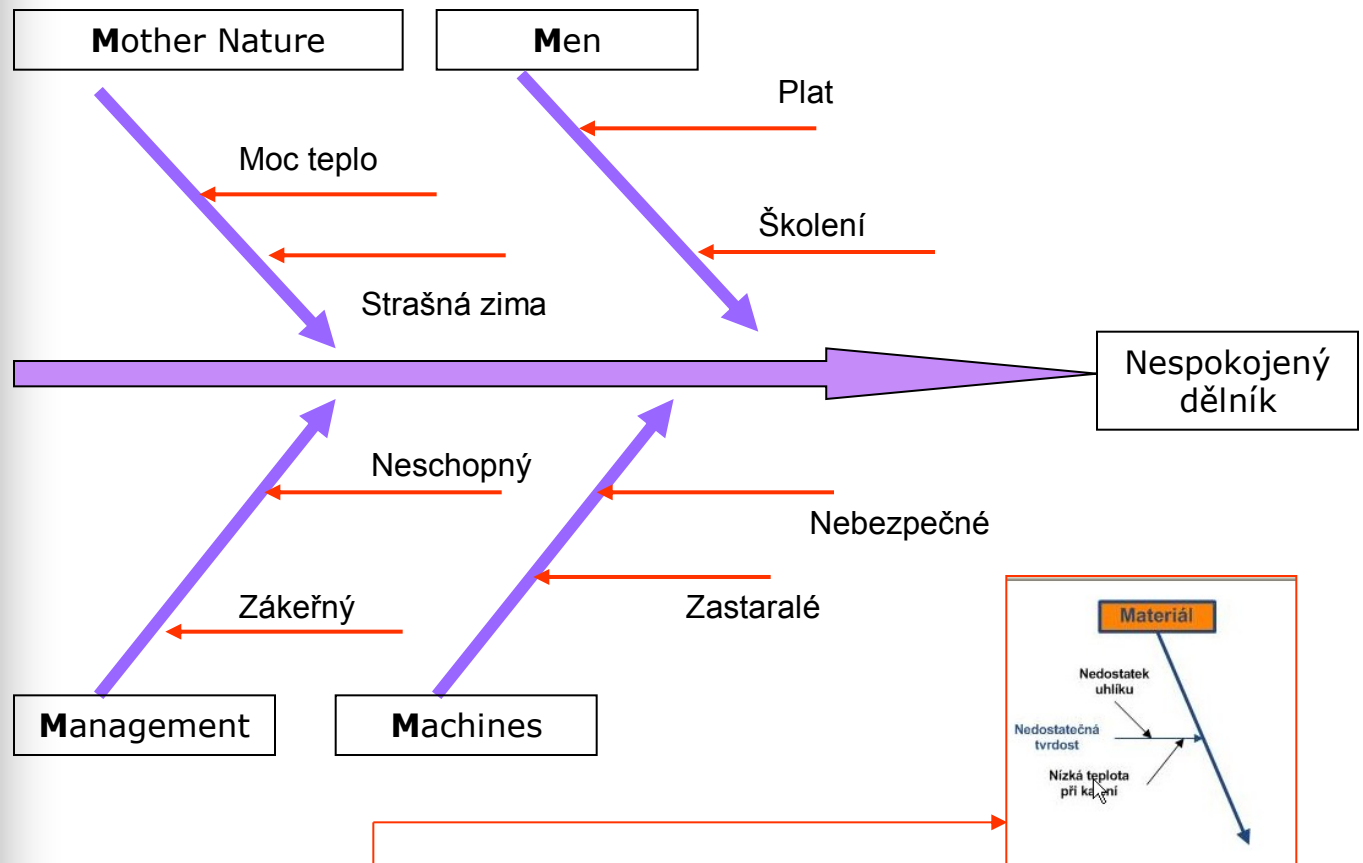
Mother Nature

Men

Plat

Moc teplo

Školení

Strašná zima

Nespokojený dělník

Neschopný

Nebezpečné

Zákeřný

Zastaralé

Management

Machines

Materiál

Nedostatek uhlíku

Nedostatečná tvrdost

Nízká teplota při ka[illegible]ní